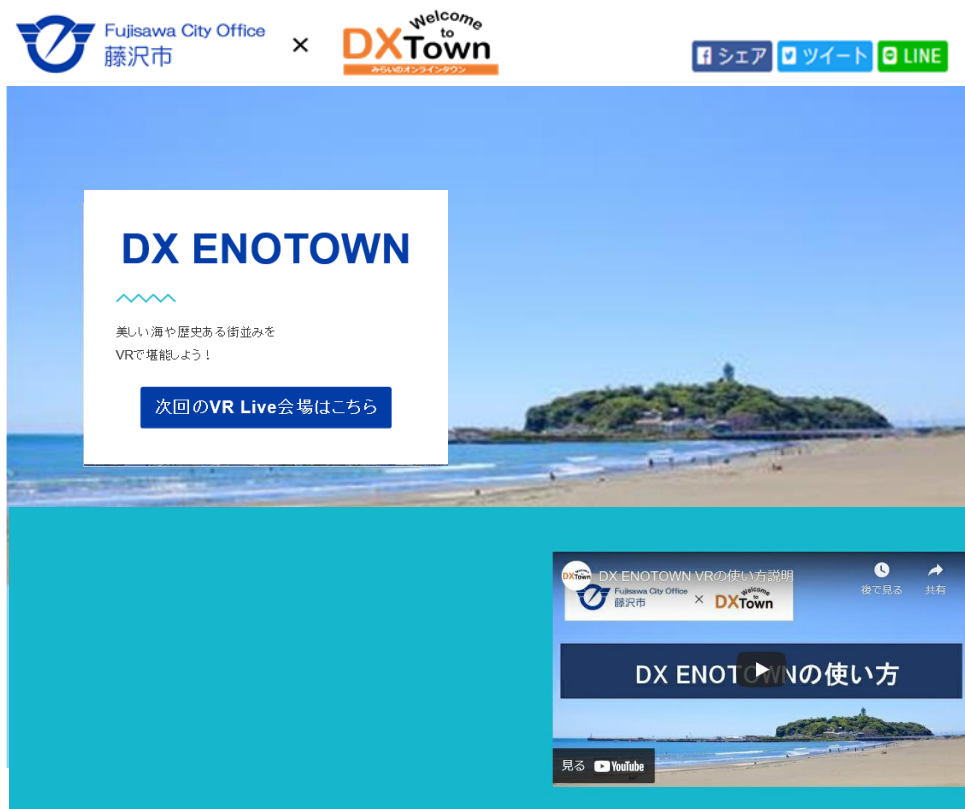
Fujisawa City Office
藤沢市
×
Welcome to
DX Town
みらいのオンラインタウン

シェア ツイート LINE

DX ENOTOWN

美しい海や歴史ある街並みを
VRで堪能しよう！

次回のVR Live会場はこちら

DX ENOTOWN VRの使い方説明
後で見る
共有
Fujisawa City Office
藤沢市
×
Welcome to
DX Town

DX ENOTOWNの使い方

見る YouTube